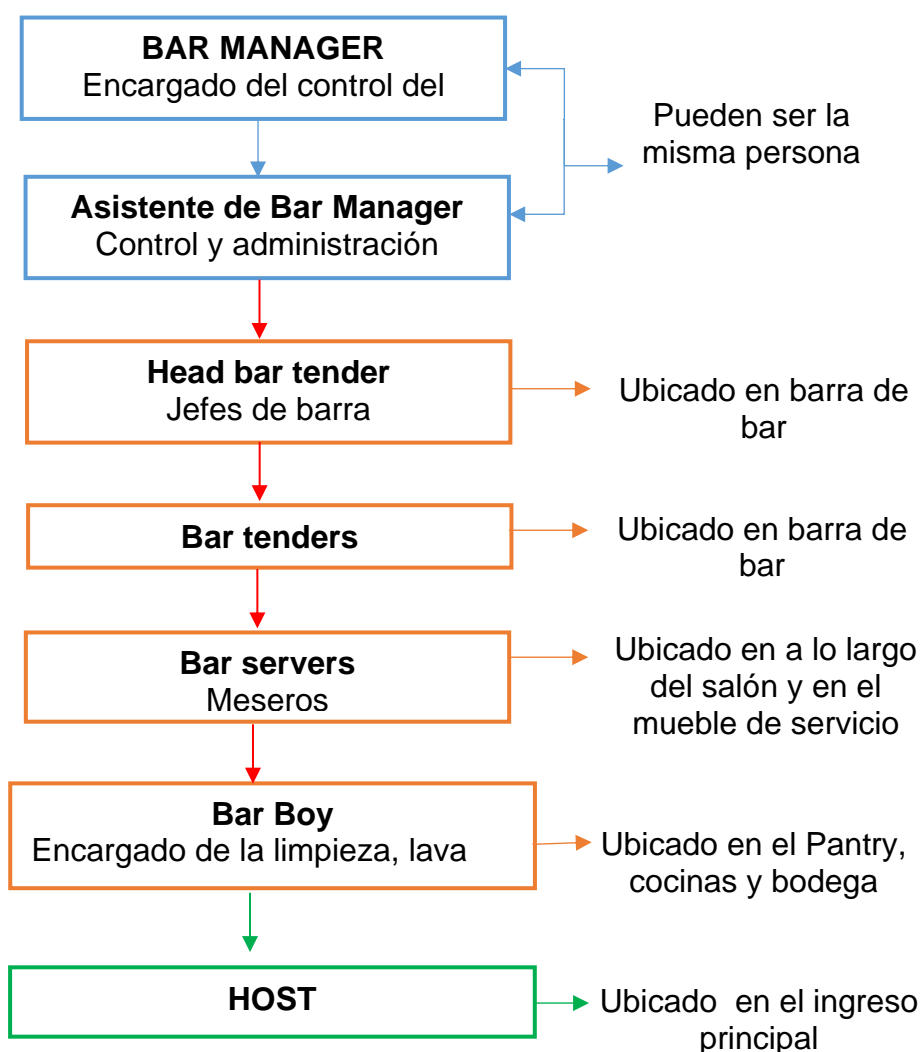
**BAR MANAGER**
Encargado del control del

**Asistente de Bar Manager**
Control y administración

Pueden ser la misma persona

**Head bar tender**
Jefes de barra

Ubicado en barra de bar

**Bar tenders**

Ubicado en barra de bar

**Bar servers**
Meseros

Ubicado en a lo largo del salón y en el mueble de servicio

**Bar Boy**
Encargado de la limpieza, lava

Ubicado en el Pantry, cocinas y bodega

**HOST**

Ubicado en el ingreso principal